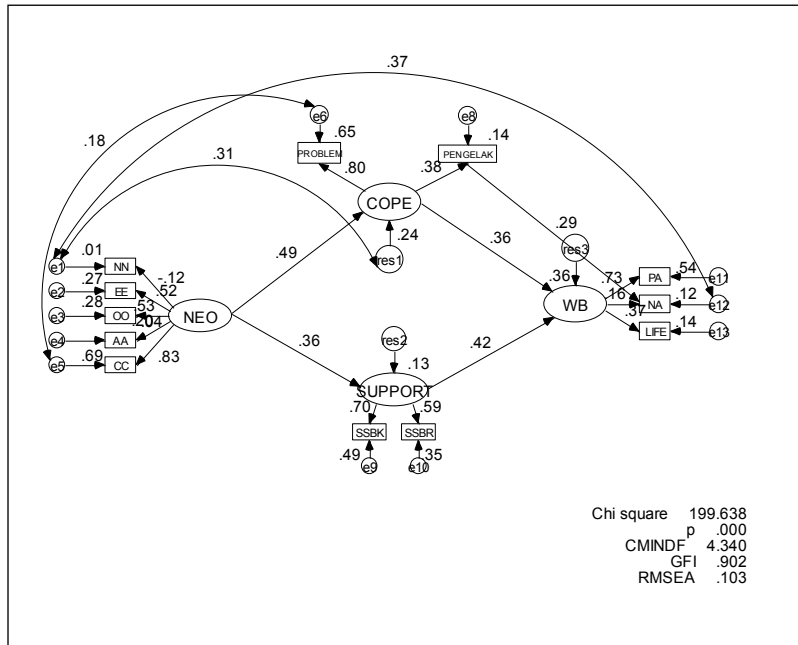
.37

.18

e6

.65

PROBLEM

e8

.14

PENGELAK

.31

.80

.38

COPE

.29

.24

res1

.36

res3

.01

e1

NN

-.12

.27

e2

EE

.52

.28

e3

OO

.53

.204

e4

AA

e5

.69

CC

.83

NEO

.49

.36

WB

.73

PA

.54

e11

.16

NA

.12

e12

.37

LIFE

.14

e13

.36

res2

.13

.42

SUPPORT

.70

.59

SSBK

SSBR

.49

e9

e10

.35

Chi square 199.638
p .000
CMINDF 4.340
GFI .902
RMSEA .103